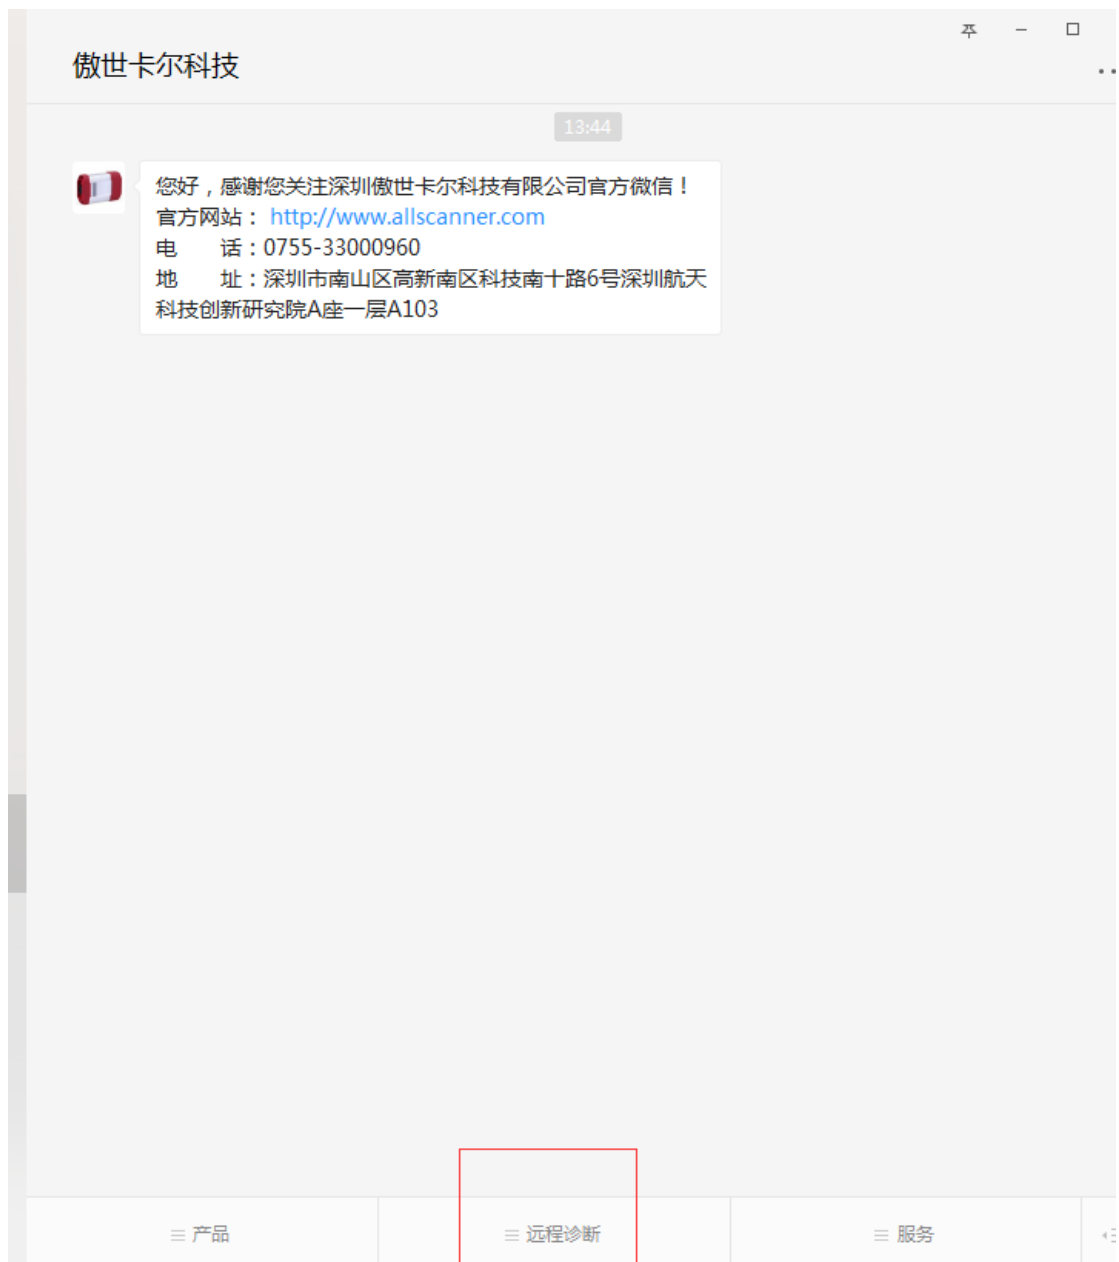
傲世卡尔科技

13:44

您好，感谢您关注深圳傲世卡尔科技有限公司官方微信！
官方网站： http://www.allscanner.com
电　　话：0755-33000960
地　　址：深圳市南山区高新南区科技南十路6号深圳航天科技创新研究院A座一层A103

≡ 产品　≡ 远程诊断　≡ 服务